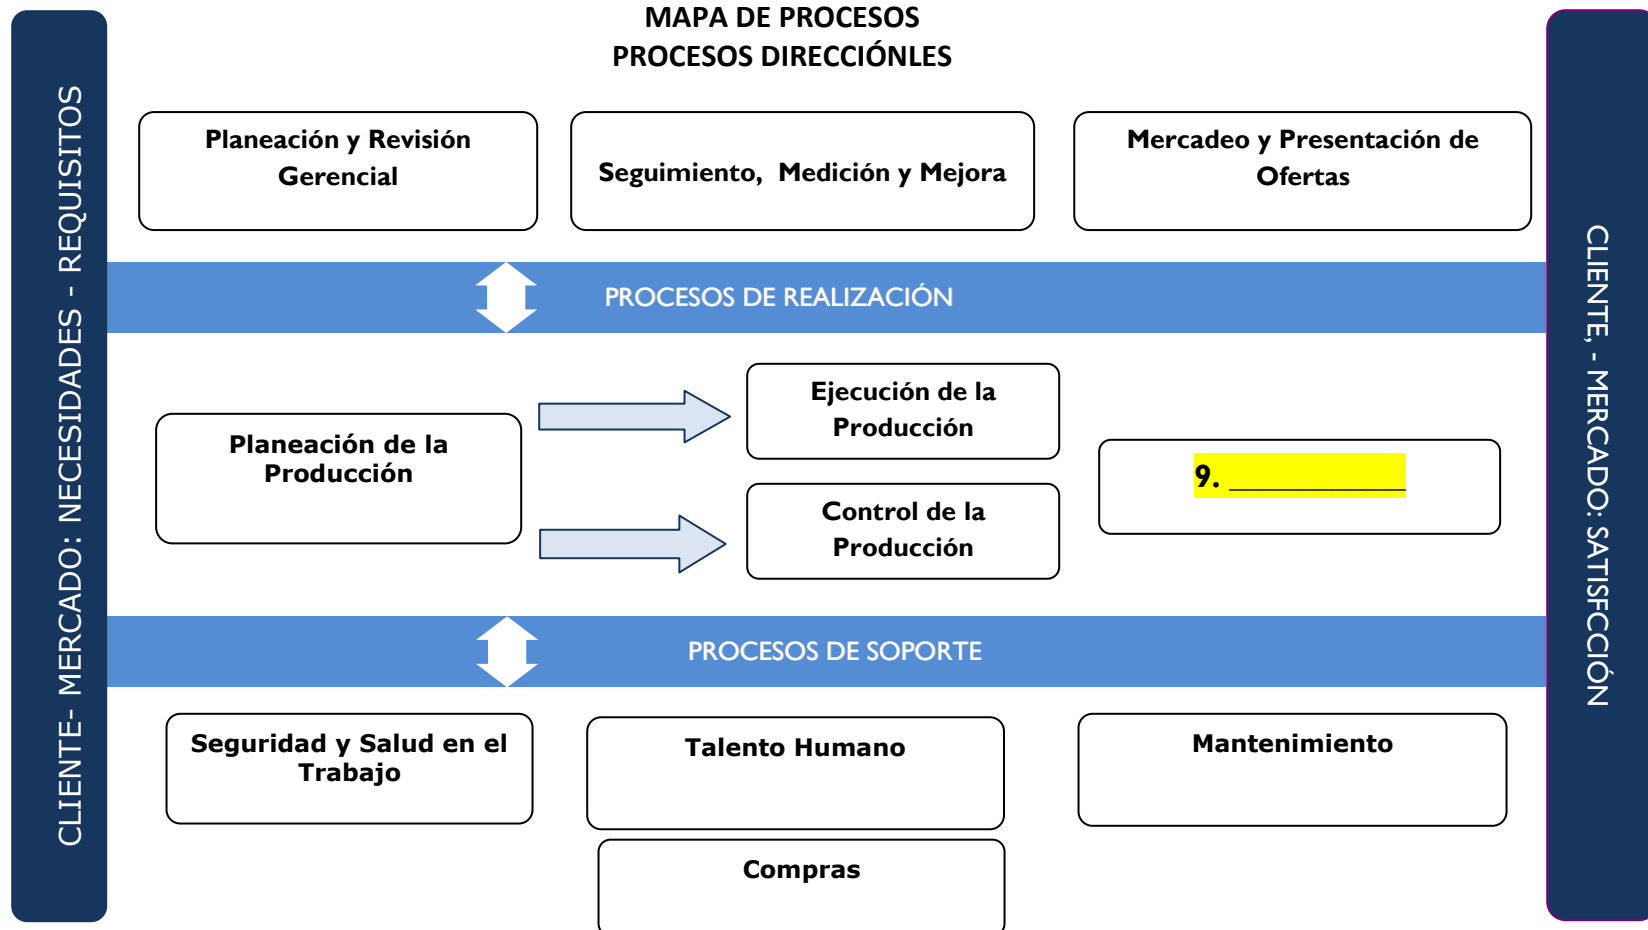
CLIENTE- MERCADO: NECESIDADES - REQUISITOS

MAPA DE PROCESOS
PROCESOS DIRECCIÓNLES

Planeación y Revisión Gerencial

Seguimiento, Medición y Mejora

Mercadeo y Presentación de Ofertas

PROCESOS DE REALIZACIÓN

Planeación de la Producción

Ejecución de la Producción

Control de la Producción

9. ___________

PROCESOS DE SOPORTE

Seguridad y Salud en el Trabajo

Talento Humano

Mantenimiento

Compras

CLIENTE, - MERCADO: SATISFCCIÓN